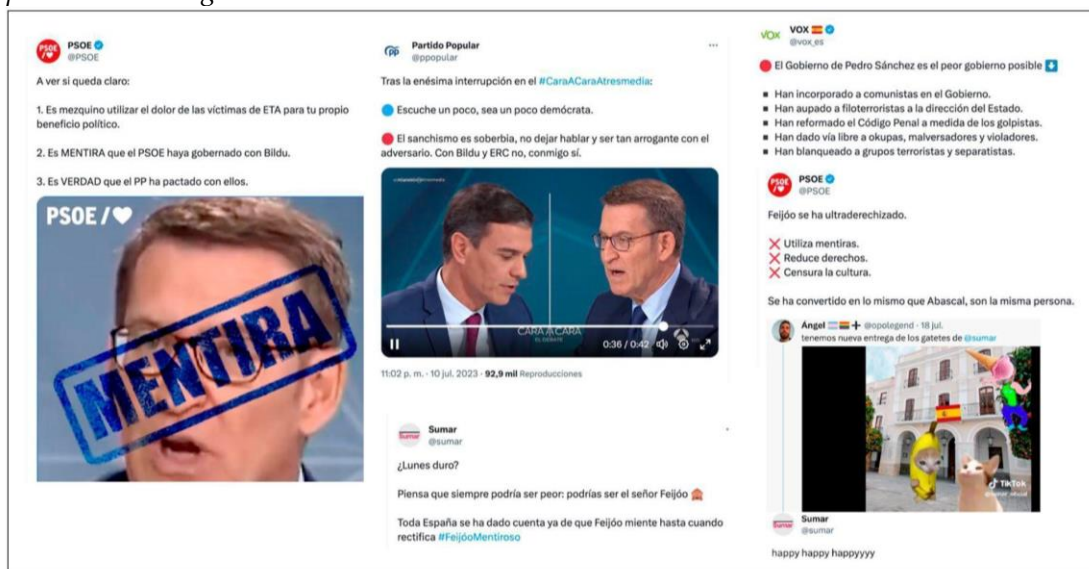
PSOE
@PSOE

A ver si queda claro:

1. Es mezquino utilizar el dolor de las víctimas de ETA para tu propio beneficio político.

2. Es MENTIRA que el PSOE haya gobernado con Bildu.

3. Es VERDAD que el PP ha pactado con ellos.

PSOE /

MENTIRA

Partido Popular
@ppopular

Tras la enésima interrupción en el #CaraACaraAtresmedia:

Escuche un poco, sea un poco demócrata.

El sanchismo es soberbia, no dejar hablar y ser tan arrogante con el adversario. Con Bildu y ERC no, conmigo sí.

CARA A CARA
EL DEBATE

0:36 / 0:42

11:02 p. m. · 10 jul. 2023 · 92,9 mil Reproducciones

Sumar
@sumar

¿Lunes duro?

Piensa que siempre podría ser peor: podrías ser el señor Feijóo

Toda España se ha dado cuenta ya de que Feijóo miente hasta cuando rectifica #FeijóoMentiroso

VOX
@vox_es

El Gobierno de Pedro Sánchez es el peor gobierno posible

■ Han incorporado a comunistas en el Gobierno.
■ Han aupado a filoterroristas a la dirección del Estado.
■ Han reformado el Código Penal a medida de los golpistas.
■ Han dado vía libre a okupas, malversadores y violadores.
■ Han blanqueado a grupos terroristas y separatistas.

PSOE
@PSOE

Feijóo se ha ultraderechizado.

Utiliza mentiras.
Reduce derechos.
Censura la cultura.

Se ha convertido en lo mismo que Abascal, son la misma persona.

Ángel @opolegend · 18 jul.
tenemos nueva entrega de los gatetes de @sumar

TikTok

Sumar
@sumar

happy happy happyyyy